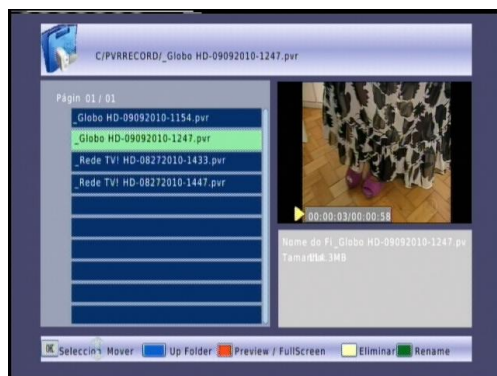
C/PVRRECORD/_Globo HD-09092010-1247.pvr

Págin 01 / 01

_Globo HD-09092010-1154.pvr

_Globo HD-09092010-1247.pvr

_Rede TV! HD-08272010-1433.pvr

_Rede TV! HD-08272010-1447.pvr

00:00:03/00:00:58

Nome do Fi_Globo HD-09092010-1247.pv

Tamar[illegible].3MB

OK Seleccion Mover Up Folder Preview / FullScreen Eliminar Rename